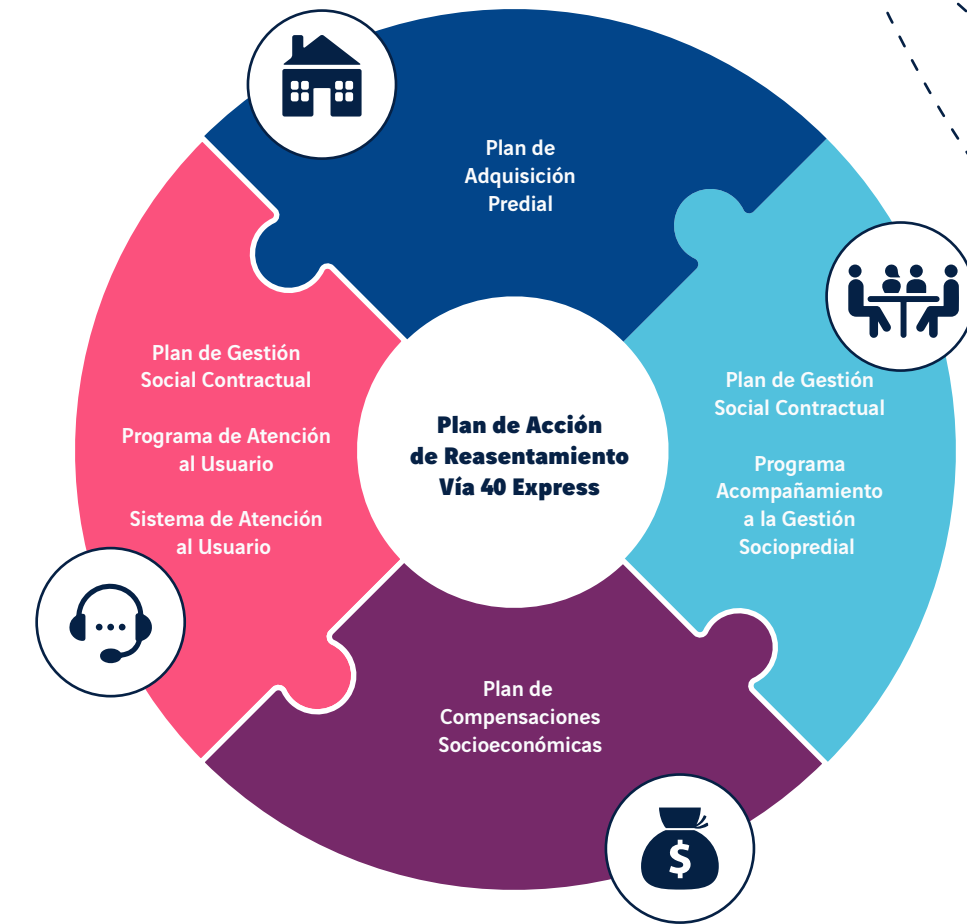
Plan de Adquisición Predial

Plan de Gestión Social Contractual

Programa de Atención al Usuario

Sistema de Atención al Usuario

Plan de Acción de Reasentamiento Vía 40 Express

Plan de Gestión Social Contractual

Programa Acompañamiento a la Gestión Sociopredial

Plan de Compensaciones Socioeconómicas

$